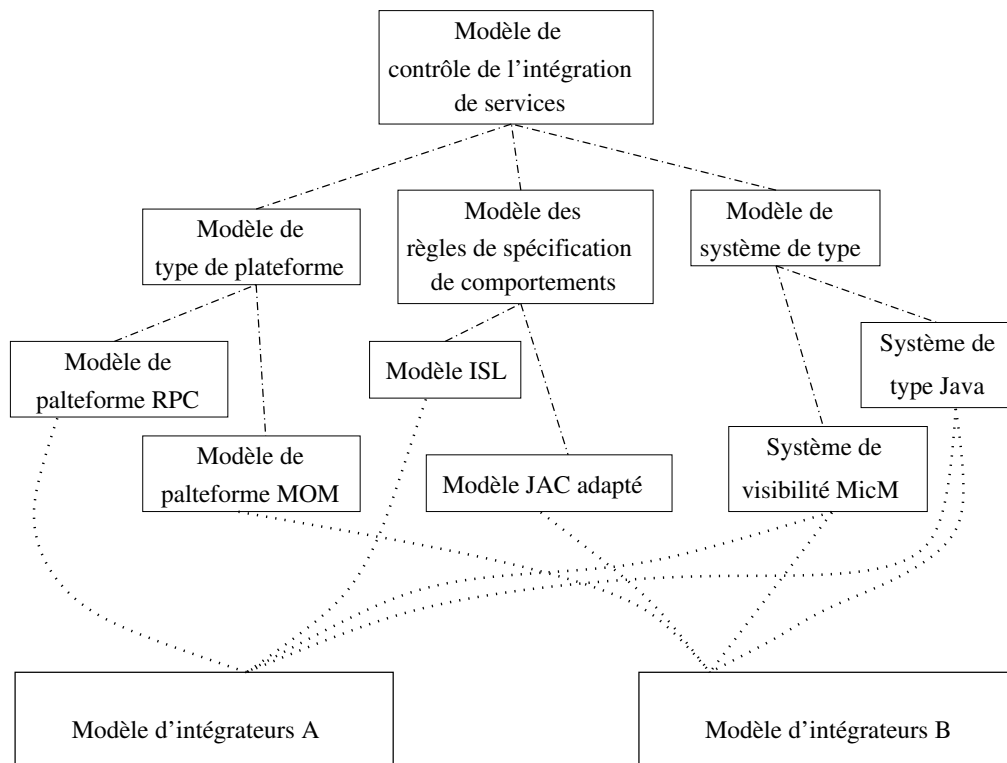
Modèle de contrôle de l'intégration de services

Modèle de type de plateforme

Modèle des règles de spécification de comportements

Modèle de système de type

Modèle de palteforme RPC

Modèle ISL

Système de type Java

Modèle de palteforme MOM

Modèle JAC adapté

Système de visibilité MicM

Modèle d'intégrateurs A

Modèle d'intégrateurs B